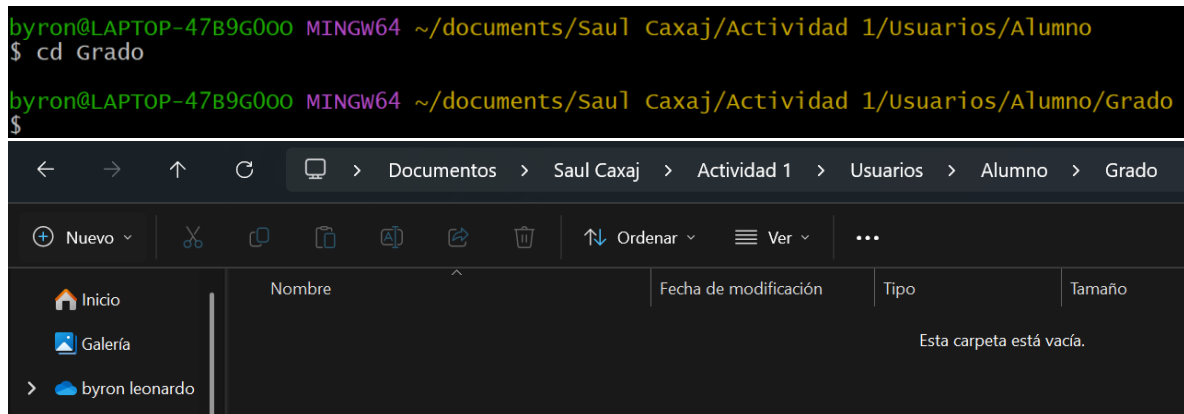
byron@LAPTOP-47B9G0O0 MINGW64 ~/documents/Saul Caxaj/Actividad 1/Usuarios/Alumno
$ cd Grado

byron@LAPTOP-47B9G0O0 MINGW64 ~/documents/Saul Caxaj/Actividad 1/Usuarios/Alumno/Grado
$

Documentos > Saul Caxaj > Actividad 1 > Usuarios > Alumno > Grado

Nuevo

Ordenar

Ver

...

Inicio

Galería

byron leonardo

| Nombre | Fecha de modificación | Tipo | Tamaño |
|---|---|---|---|

Esta carpeta está vacía.